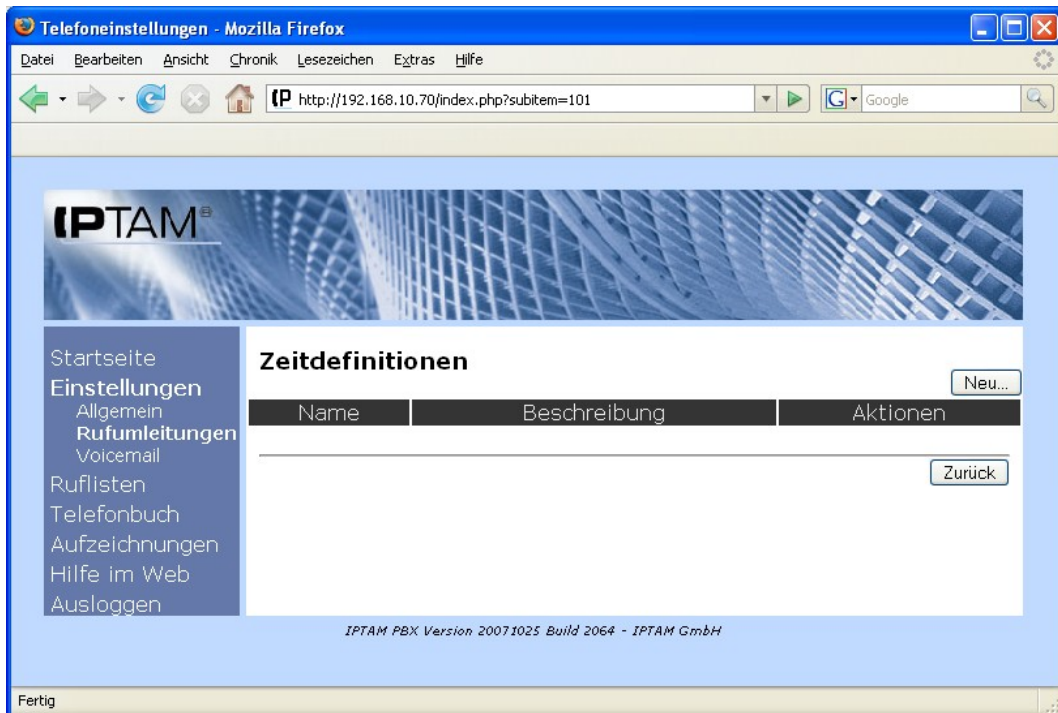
Telefoneinstellungen - Mozilla Firefox

Datei Bearbeiten Ansicht Chronik Lesezeichen Extras Hilfe

http://192.168.10.70/index.php?subitem=101

Google

IPTAM®

Startseite
Einstellungen
Allgemein
Rufumleitungen
Voicemail
Ruflisten
Telefonbuch
Aufzeichnungen
Hilfe im Web
Ausloggen

Zeitdefinitionen

Neu...

| Name | Beschreibung | Aktionen |
|---|---|---|

Zurück

IPTAM PBX Version 20071025 Build 2064 - IPTAM GmbH

Fertig